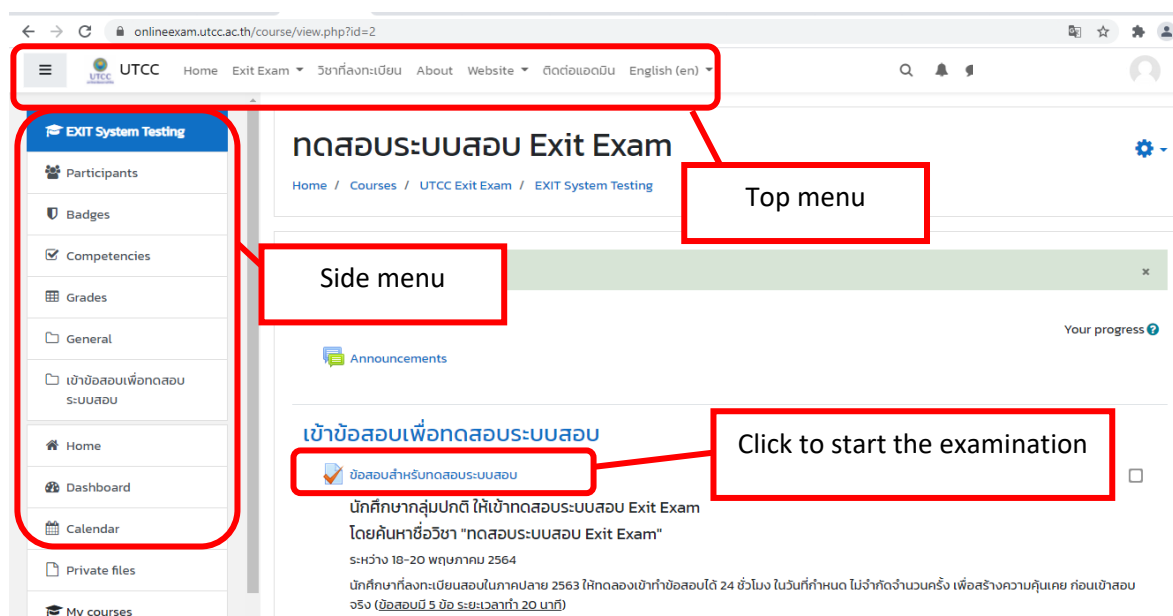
onlineexam.utcc.ac.th/course/view.php?id=2

UTCC Home Exit Exam วิชาที่ลงทะเบียน About Website ติดต่อแอดมิน English (en)

EXIT System Testing
Participants
Badges
Competencies
Grades
General
เข้าข้อสอบเพื่อทดสอบระบบสอบ
Home
Dashboard
Calendar
Private files
My courses

ทดสอบระบบสอบ Exit Exam

Home / Courses / UTCC Exit Exam / EXIT System Testing

Top menu

Side menu

×

Your progress

Announcements

เข้าข้อสอบเพื่อทดสอบระบบสอบ

Click to start the examination

ข้อสอบสำหรับทดสอบระบบสอบ

นักศึกษากลุ่มปกติ ให้เข้าทดสอบระบบสอบ Exit Exam
โดยค้นหาชื่อวิชา "ทดสอบระบบสอบ Exit Exam"

ระหว่าง 18-20 พฤษภาคม 2564

นักศึกษาที่ลงทะเบียนสอบในภาคปลาย 2563 ให้ทดลองเข้าทำข้อสอบได้ 24 ชั่วโมง ในวันที่กำหนด ไม่จำกัดจำนวนครั้ง เพื่อสร้างความคุ้นเคย ก่อนเข้าสอบจริง (ข้อสอบมี 5 ข้อ ระยะเวลาทำ 20 นาที)